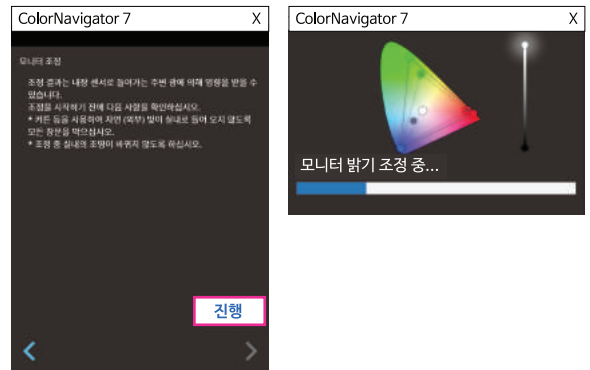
ColorNavigator 7
X

모니터 조정

조정 결과는 내장 센서로 들어가는 주변 광에 의해 영향을 받을 수 있습니다.
조정을 시작하기 전에 다음 사항을 확인하십시오.
* 커튼 등을 사용하여 자연 (외부) 빛이 실내로 들어 오지 않도록 모든 창문을 막으십시오.
* 조정 중 실내의 조명이 바뀌지 않도록 하십시오.

진행

ColorNavigator 7
X

모니터 밝기 조정 중...